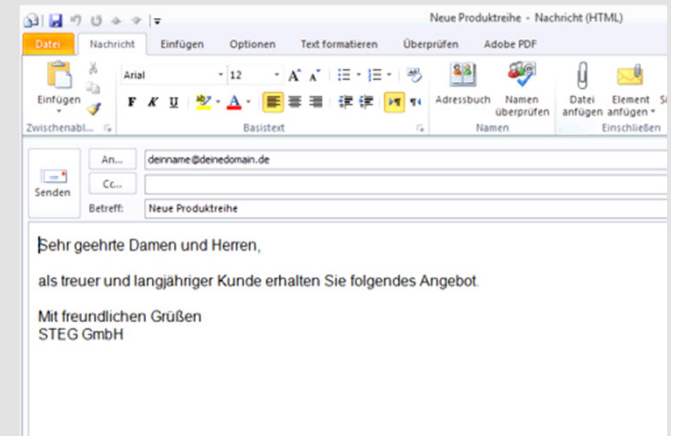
Neue Produktreihe - Nachricht (HTML)

Datei | Nachricht | Einfügen | Optionen | Text formatieren | Überprüfen | Adobe PDF

Einfügen
Zwischenabl...
Arial
12
F K U
Basistext
Adressbuch
Namen überprüfen
Namen
Datei anfügen
Element anfügen
Einschließen

Senden
An...
deinname@deinedomain.de
Cc...
Betreff:
Neue Produktreihe

Sehr geehrte Damen und Herren,

als treuer und langjähriger Kunde erhalten Sie folgendes Angebot.

Mit freundlichen Grüßen
STEG GmbH